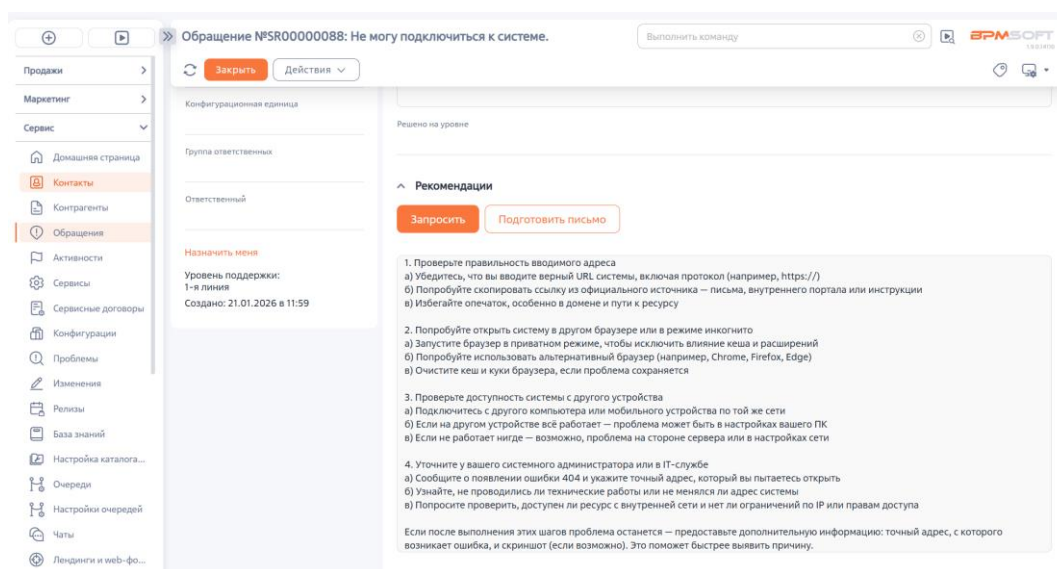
Обращение №SR00000088: Не могу подключиться к системе.

Выполнить команду

BPMSOFT

Продажи
Маркетинг
Сервис
Домашняя страница
Контакты
Контрагенты
Обращения
Активности
Сервисы
Сервисные договоры
Конфигурации
Проблемы
Изменения
Релизы
База знаний
Настройка каталога...
Очереди
Настройки очередей
Чаты
Лендинги и web-фо...

Закрыть
Действия

Конфигурационная единица

Группа ответственных

Ответственный

Назначить меня

Уровень поддержки:
1-я линия
Создано: 21.01.2026 в 11:59

Решено на уровне

Рекомендации

Запросить
Подготовить письмо

1. Проверьте правильность вводимого адреса
а) Убедитесь, что вы вводите верный URL системы, включая протокол (например, https://)
б) Попробуйте скопировать ссылку из официального источника — письма, внутреннего портала или инструкции
в) Избегайте опечаток, особенно в домене и пути к ресурсу

2. Попробуйте открыть систему в другом браузере или в режиме инкогнито
а) Запустите браузер в приватном режиме, чтобы исключить влияние кеша и расширений
б) Попробуйте использовать альтернативный браузер (например, Chrome, Firefox, Edge)
в) Очистите кеш и куки браузера, если проблема сохраняется

3. Проверьте доступность системы с другого устройства
а) Подключитесь с другого компьютера или мобильного устройства по той же сети
б) Если на другом устройстве всё работает — проблема может быть в настройках вашего ПК
в) Если не работает нигде — возможно, проблема на стороне сервера или в настройках сети

4. Уточните у вашего системного администратора или в IT-службе
а) Сообщите о появлении ошибки 404 и укажите точный адрес, который вы пытаетесь открыть
б) Узнайте, не проводились ли технические работы или не менялся ли адрес системы
в) Попросите проверить, доступен ли ресурс с внутренней сети и нет ли ограничений по IP или правам доступа

Если после выполнения этих шагов проблема останется — предоставьте дополнительную информацию: точный адрес, с которого возникает ошибка, и скриншот (если возможно). Это поможет быстрее выявить причину.